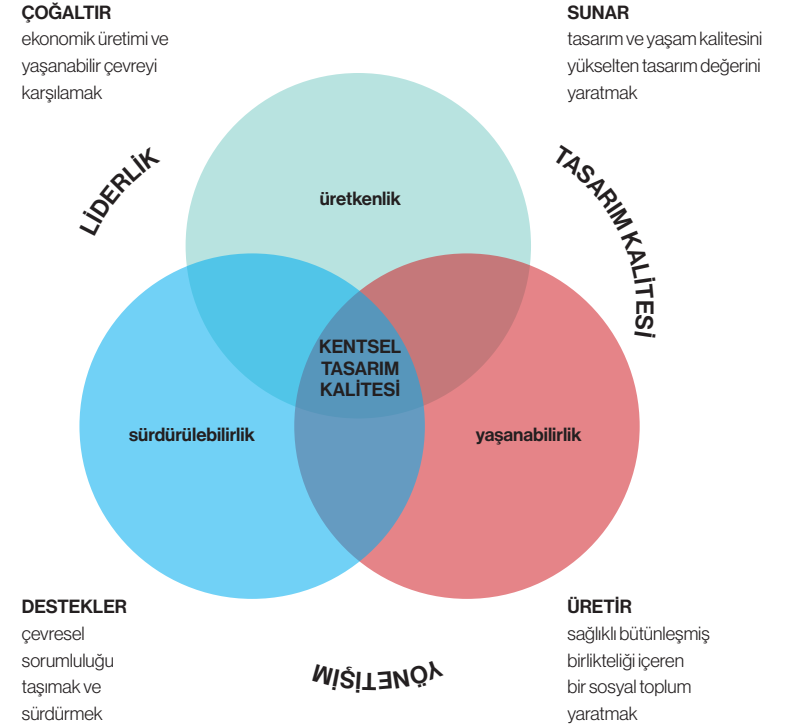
ÇOĞALTIR
ekonomik üretimi ve yaşanabilir çevreyi karşılamak

SUNAR
tasarım ve yaşam kalitesini yükselten tasarım değerini yaratmak

LİDERLİK

TASARIM KALİTESİ

üretkenlik

KENTSEL TASARIM KALİTESİ

sürdürülebilirlik

yaşanabilirlik

DESTEKLER
çevresel sorumluluğu taşımak ve sürdürmek

YÖNETİŞİM

ÜRETİR
sağlıklı bütünleşmiş birlikteliği içeren bir sosyal toplum yaratmak